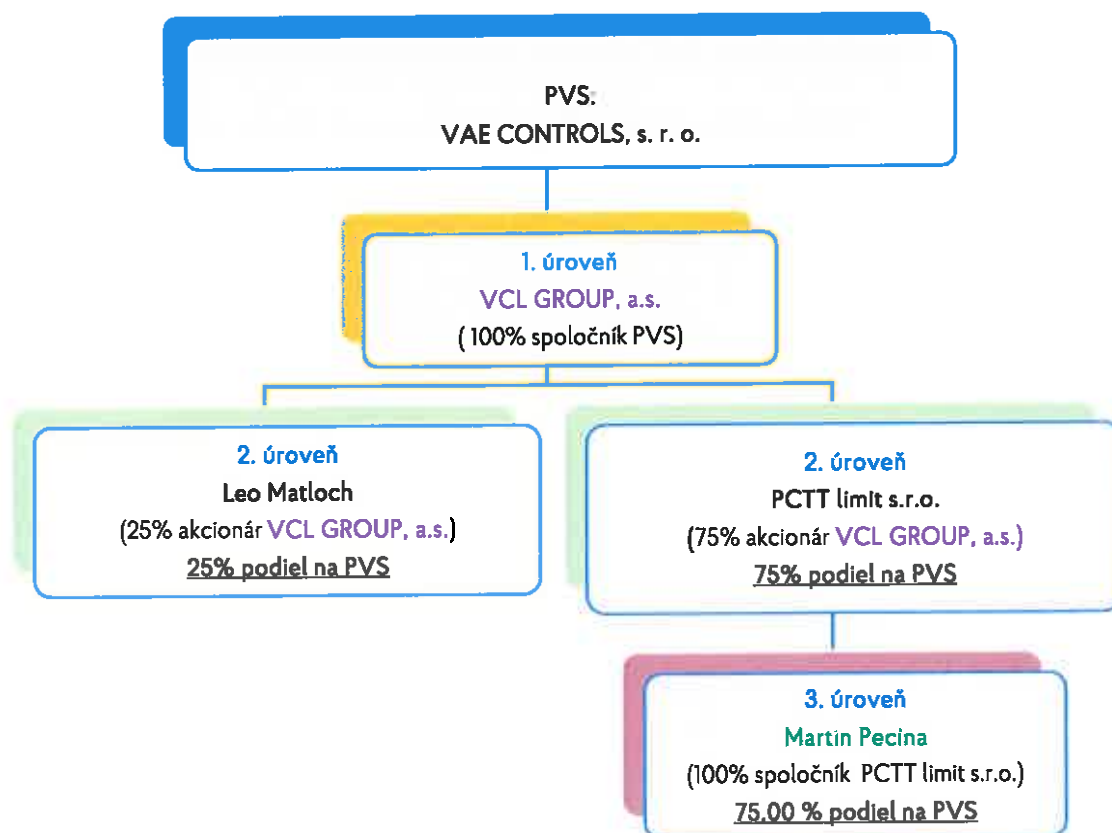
PVS:
VAE CONTROLS, s. r. o.

1. úroveň
VCL GROUP, a.s.
( 100% spoločník PVS)

2. úroveň
Leo Matloch
(25% akcionár VCL GROUP, a.s.)
25% podiel na PVS

2. úroveň
PCTT limit s.r.o.
(75% akcionár VCL GROUP, a.s.)
75% podiel na PVS

3. úroveň
Martin Pecina
(100% spoločník PCTT limit s.r.o.)
75,00 % podiel na PVS